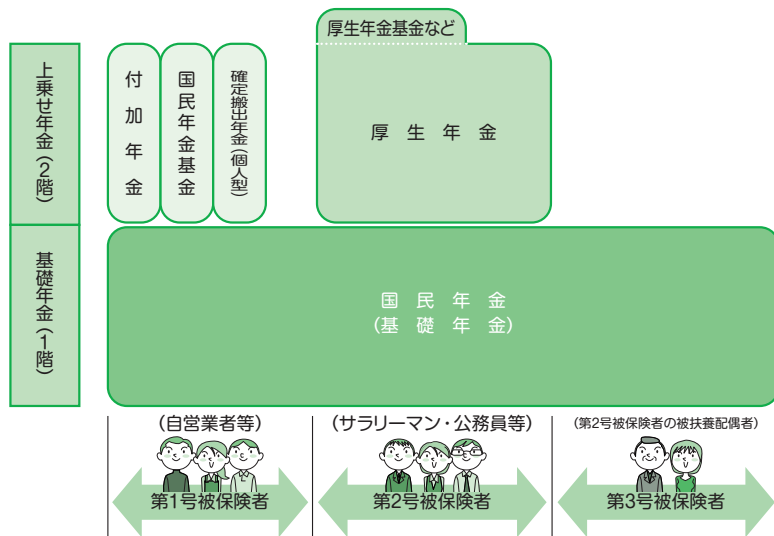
上乗せ年金(2階)

付加年金

国民年金基金

確定拠出年金(個人型)

厚生年金基金など

厚生年金

基礎年金(1階)

国民年金
(基礎年金)

(自営業者等)
第1号被保険者

(サラリーマン・公務員等)
第2号被保険者

(第2号被保険者の被扶養配偶者)
第3号被保険者